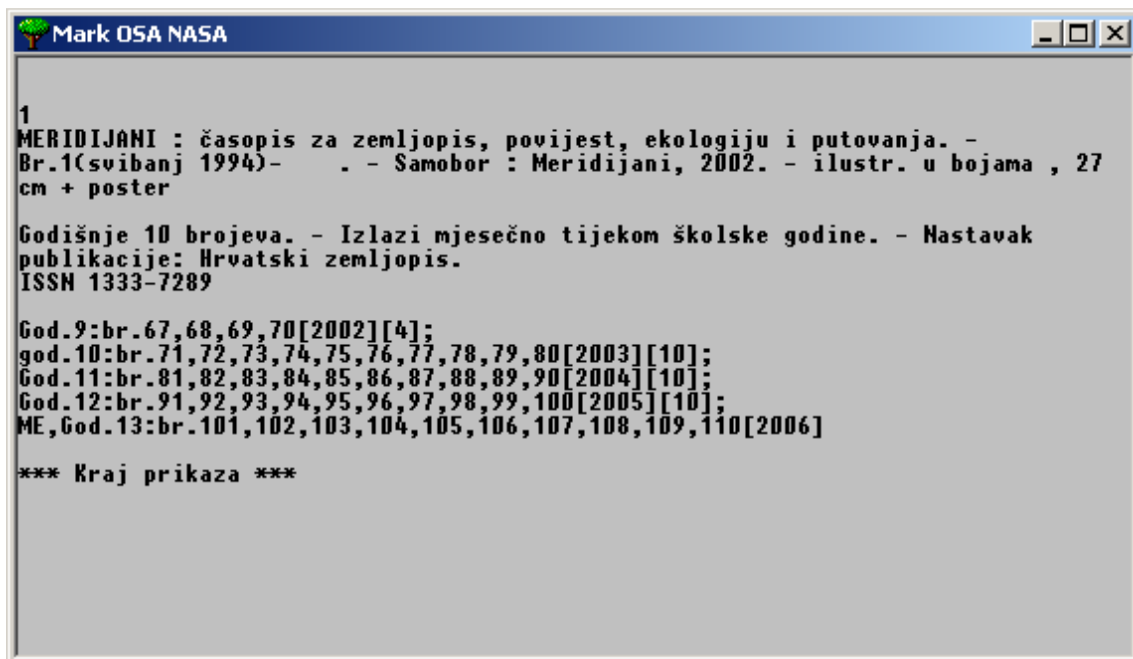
Mark OSA NASA

1
MERIDIJANI : časopis za zemljopis, povijest, ekologiju i putovanja. - Br.1(svibanj 1994)- . - Samobor : Meridijani, 2002. - ilustr. u bojama , 27 cm + poster

Godišnje 10 brojeva. - Izlazi mjesečno tijekom školske godine. - Nastavak publikacije: Hrvatski zemljopis.
ISSN 1333-7289

God.9:br.67,68,69,70[2002][4];
god.10:br.71,72,73,74,75,76,77,78,79,80[2003][10];
God.11:br.81,82,83,84,85,86,87,88,89,90[2004][10];
God.12:br.91,92,93,94,95,96,97,98,99,100[2005][10];
ME,God.13:br.101,102,103,104,105,106,107,108,109,110[2006]

*** Kraj prikaza ***